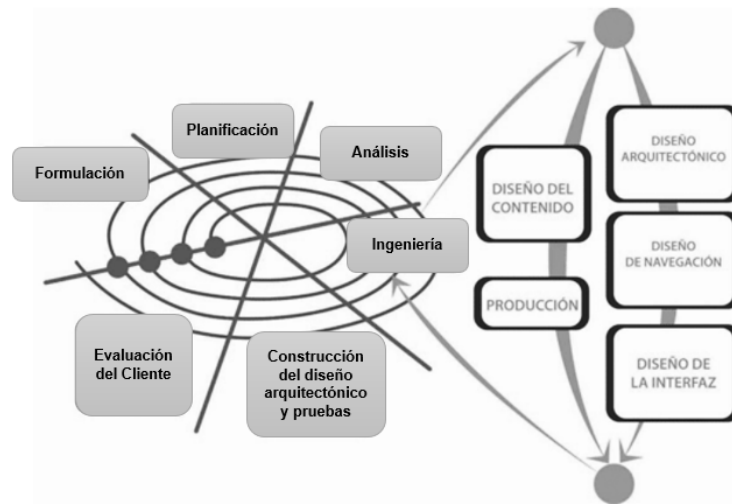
Planificación

Formulación

Análisis

Ingeniería

Evaluación del Cliente

Construcción del diseño arquitectónico y pruebas

DISEÑO DEL CONTENIDO

PRODUCCIÓN

DISEÑO ARQUITECTÓNICO

DISEÑO DE NAVEGACIÓN

DISEÑO DE LA INTERFAZ